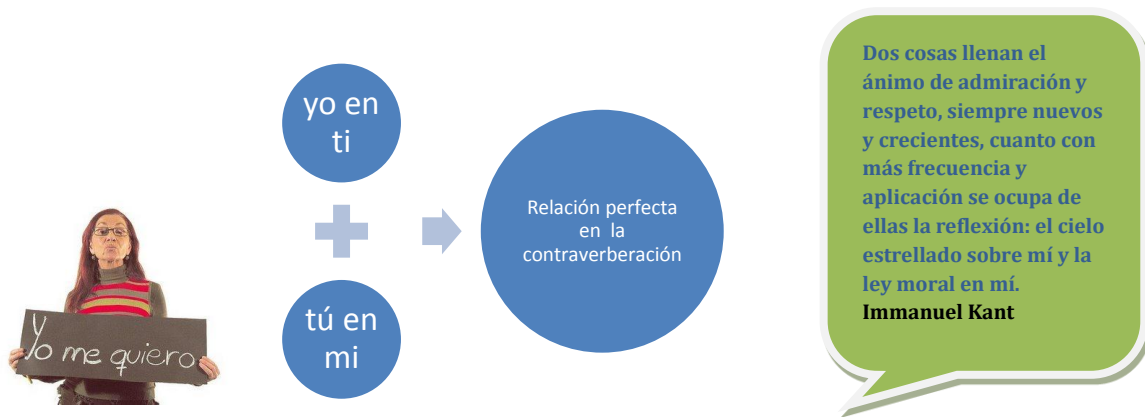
Yo me quiero

yo en ti

tú en mi

Relación perfecta en la contraverberación

Dos cosas llenan el ánimo de admiración y respeto, siempre nuevos y crecientes, cuanto con más frecuencia y aplicación se ocupa de ellas la reflexión: el cielo estrellado sobre mí y la ley moral en mí.
Immanuel Kant